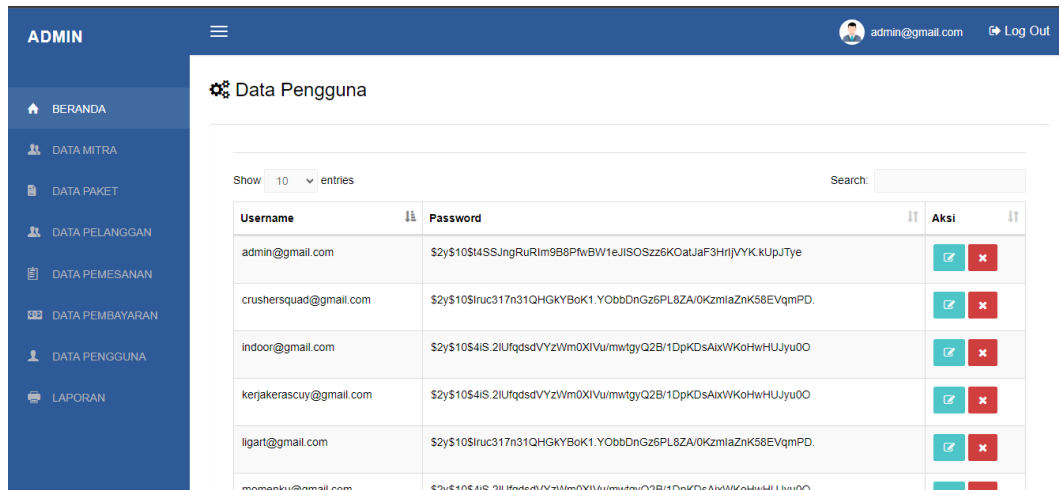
ADMIN

admin@gmail.com

Log Out

BERANDA
DATA MITRA
DATA PAKET
DATA PELANGGAN
DATA PEMESANAN
DATA PEMBAYARAN
DATA PENGGUNA
LAPORAN

Data Pengguna

Show 10 entries

Search:

| Username | Password | Aksi |
|---|---|---|
| admin@gmail.com | \$2y\$10\$t4SSJngRuRIm9B8PfwBW1eJISOSzz6KOatJaF3HrIjVYK.kUpJTye | |
| crushersquad@gmail.com | \$2y\$10\$Iruc317n31QHGkYBoK1.YObbDnGz6PL8ZA/0KzmIaZnK58EVqmPD. | |
| indoor@gmail.com | \$2y\$10\$4iS.2IUfqdsdVYzWm0XIVu/mwtgyQ2B/1DpKDsAixWKoHwHUJyu0O | |
| kerjakerascuy@gmail.com | \$2y\$10\$4iS.2IUfqdsdVYzWm0XIVu/mwtgyQ2B/1DpKDsAixWKoHwHUJyu0O | |
| ligart@gmail.com | \$2y\$10\$Iruc317n31QHGkYBoK1.YObbDnGz6PL8ZA/0KzmIaZnK58EVqmPD. | |
| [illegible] | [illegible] | |